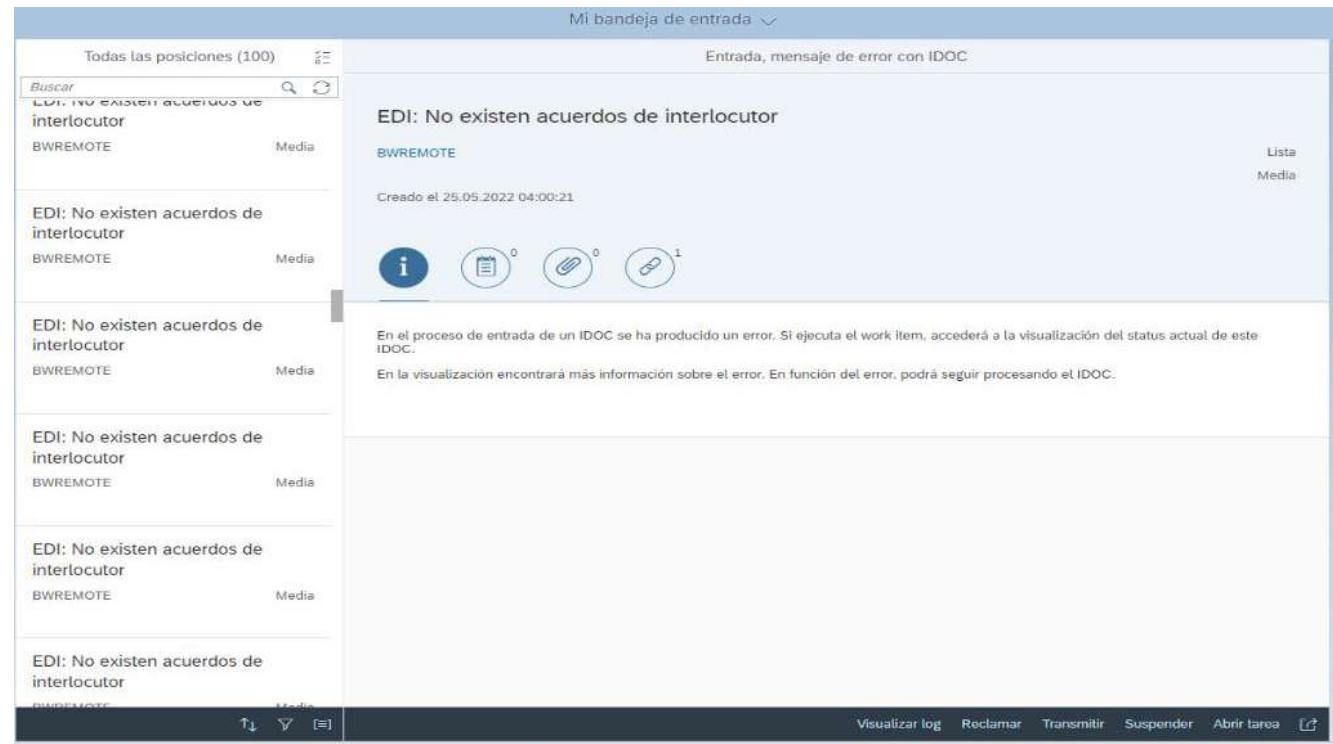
Mi bandeja de entrada

Todas las posiciones (100)

Buscar

EDI: No existen acuerdos de interlocutor
BWREMOTE Media

EDI: No existen acuerdos de interlocutor
BWREMOTE Media

EDI: No existen acuerdos de interlocutor
BWREMOTE Media

EDI: No existen acuerdos de interlocutor
BWREMOTE Media

EDI: No existen acuerdos de interlocutor
BWREMOTE Media

EDI: No existen acuerdos de interlocutor
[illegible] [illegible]

Entrada, mensaje de error con IDOC

EDI: No existen acuerdos de interlocutor

BWREMOTE

Lista
Media

Creado el 25.05.2022 04:00:21

0 0 1

En el proceso de entrada de un IDOC se ha producido un error. Si ejecuta el work item, accederá a la visualización del status actual de este IDOC.

En la visualización encontrará más información sobre el error. En función del error, podrá seguir procesando el IDOC.

Visualizar log Reclamar Transmitir Suspender Abrir tarea